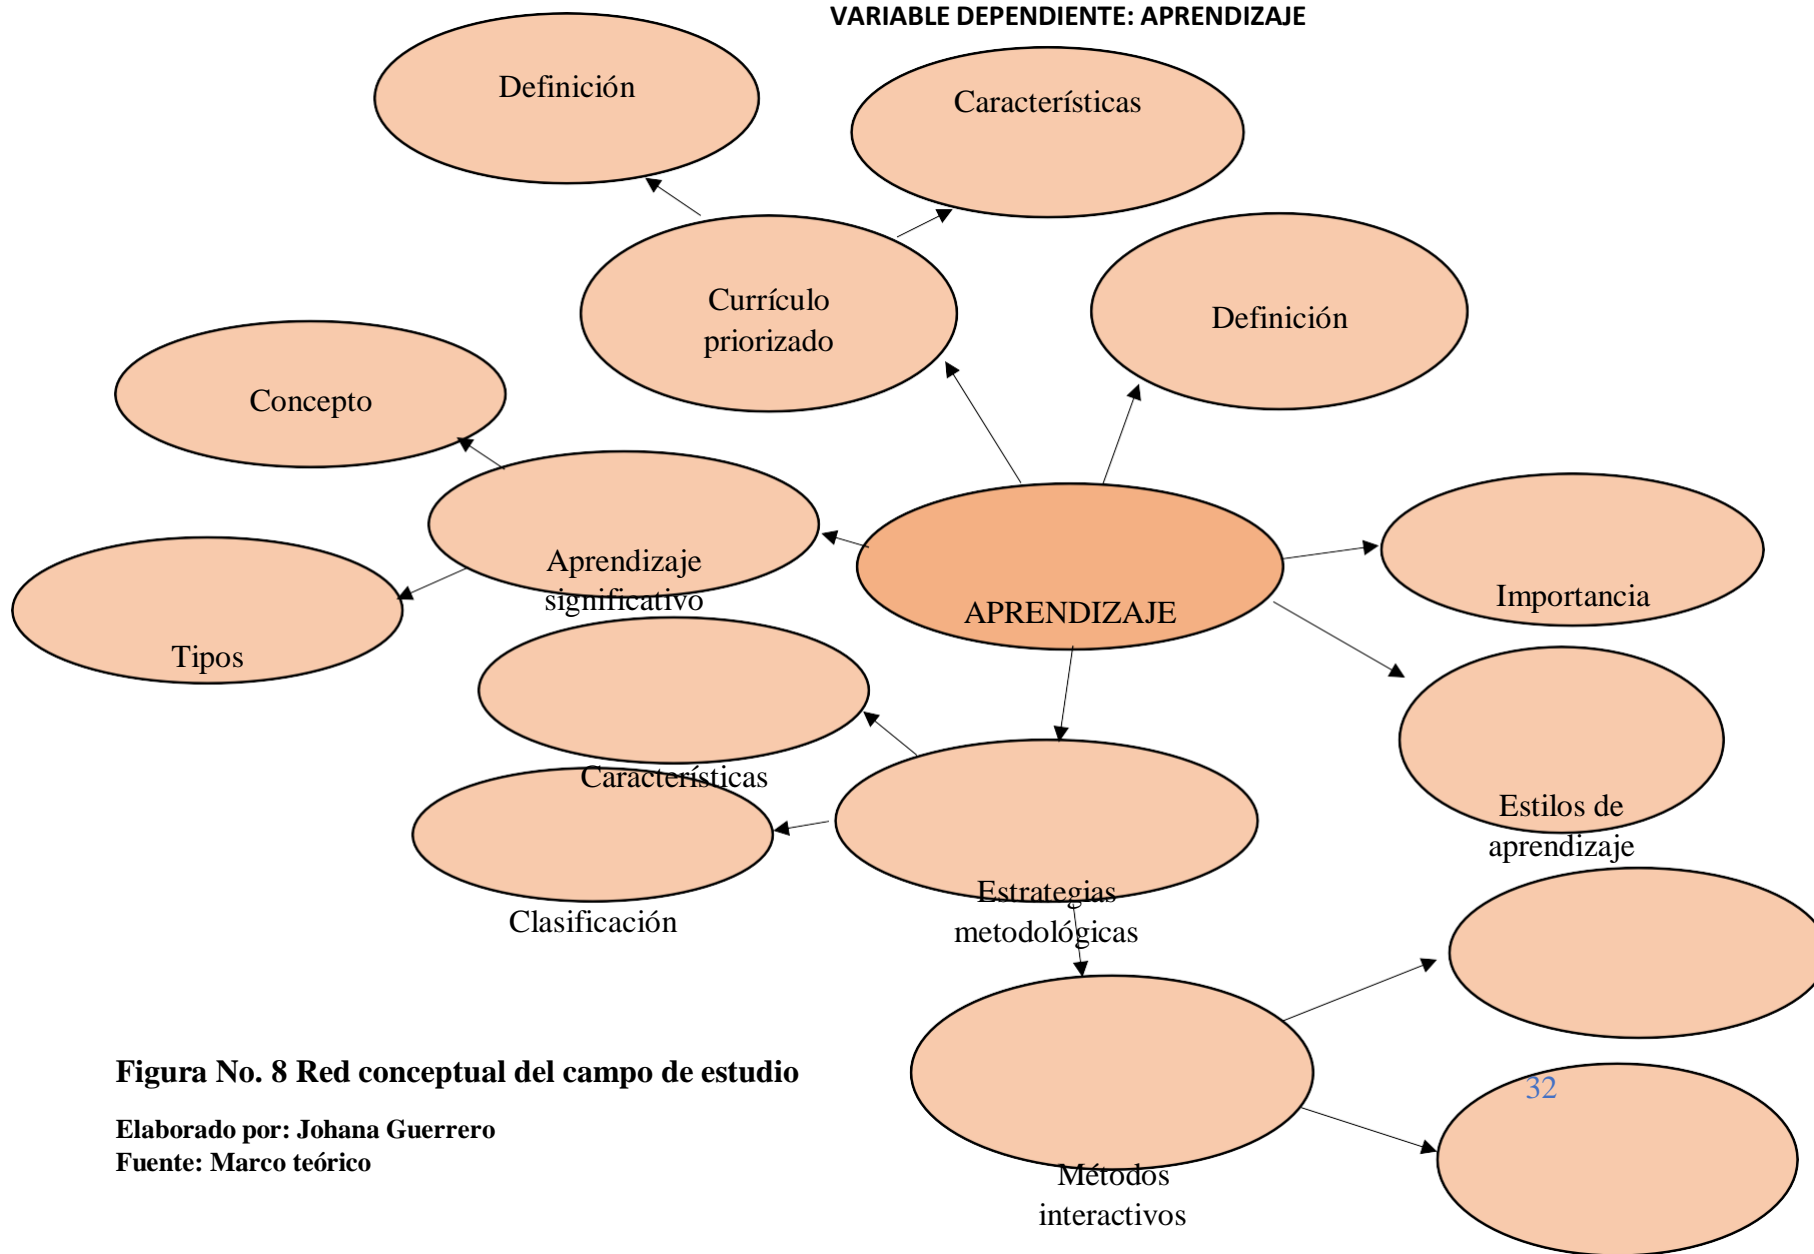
VARIABLE DEPENDIENTE: APRENDIZAJE

Definición

Características

Currículo priorizado

Definición

Concepto

Aprendizaje significativo

APRENDIZAJE

Importancia

Tipos

Características

Estilos de aprendizaje

Clasificación

Estrategias metodológicas

Métodos interactivos

32

Figura No. 8 Red conceptual del campo de estudio

Elaborado por: Johana Guerrero
Fuente: Marco teórico